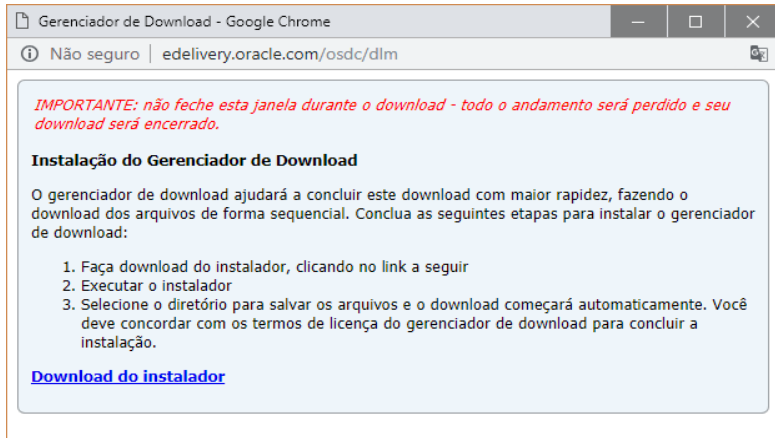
Gerenciador de Download - Google Chrome

Não seguro | edelivery.oracle.com/osdc/dlm

IMPORTANTE: não feche esta janela durante o download - todo o andamento será perdido e seu download será encerrado.

Instalação do Gerenciador de Download

O gerenciador de download ajudará a concluir este download com maior rapidez, fazendo o download dos arquivos de forma sequencial. Conclua as seguintes etapas para instalar o gerenciador de download:

1. Faça download do instalador, clicando no link a seguir
2. Executar o instalador
3. Selecione o diretório para salvar os arquivos e o download começará automaticamente. Você deve concordar com os termos de licença do gerenciador de download para concluir a instalação.

Download do instalador